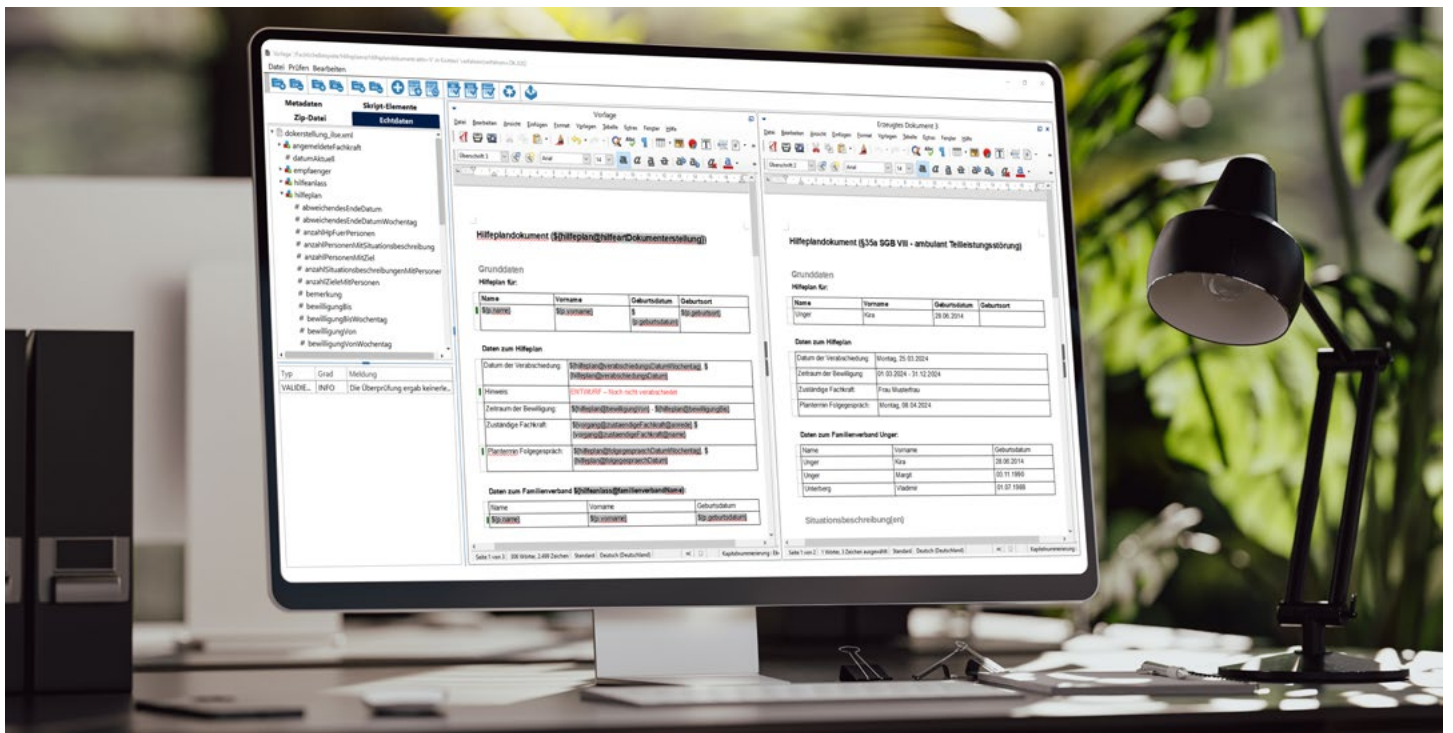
Datei Prüfen Bearbeiten

Metadaten
Skript-Elemente
Zip-Datei
Echtdaten

dokerstellung_ibe.xml
angemeldeteFachkraft
datumAktuell
empfaenger
hilfeanlass
hilfeplan
abweichendesEndeDatum
abweichendesEndeDatumWochentag
anzahlHpFuerPersonen
anzahlPersonenMitSituationsbeschreibung
anzahlPersonenMitZiel
anzahlSituationsbeschreibungenMitPersonen
anzahlZieleMitPersonen
bemerkung
bewilligungBis
bewilligungBisWochentag
bewilligungVon
bewilligungVonWochentag

| Typ | Grad | Meldung |
|---|---|---|
| VALIDIE... | INFO | Die Überprüfung ergab keinerle... |

Vorlage

Hilfeplandokument ($(hilfeplan@hilfeartDokumenterstellung))

Grunddaten
Hilfeplan für:

| Name | Vorname | Geburtsdatum | Geburtsort |
|---|---|---|---|
| $(p.name) | $(p.vorname) | $(p.geburtsdatum) | $(p.geburtsort) |

Daten zum Hilfeplan

| Datum der Verabschiedung: | $(hilfeplan@verabschiedungsDatumWochentag), $(hilfeplan@verabschiedungsDatum) |
|---|---|
| Hinweis: | ENTWURF – noch nicht verabschiedet |
| Zeitraum der Bewilligung: | $(hilfeplan@bewilligungVon) - $(hilfeplan@bewilligungBis) |
| Zuständige Fachkraft: | $(vorgang@zustaendigeFachkraft@anrede) $(vorgang@zustaendigeFachkraft@name) |
| Planteermin Folgegespräch: | $(hilfeplan@folgegespraechDatumWochentag), $(hilfeplan@folgegespraechDatum) |

Daten zum Familienverband $(hilfeanlass@familienverbandName)

| Name | Vorname | Geburtsdatum |
|---|---|---|
| $(p.name) | $(p.vorname) | $(p.geburtsdatum) |

Erzeugtes Dokument 1

Hilfeplandokument (§35a SGB VIII - ambulant Teilleistungsstörung)

Grunddaten
Hilfeplan für:

| Name | Vorname | Geburtsdatum | Geburtsort |
|---|---|---|---|
| Unger | Kira | 28.06.2014 | |

Daten zum Hilfeplan

| Datum der Verabschiedung: | Montag, 25.03.2024 |
|---|---|
| Zeitraum der Bewilligung: | 01.03.2024 - 31.12.2024 |
| Zuständige Fachkraft: | Frau Musterfrau |
| Planteermin Folgegespräch: | Montag, 08.04.2024 |

Daten zum Familienverband Unger:

| Name | Vorname | Geburtsdatum |
|---|---|---|
| Unger | Kira | 28.06.2014 |
| Unger | Margit | 03.11.1990 |
| Unterberg | Vladimir | 01.07.1988 |

Situationsbeschreibung(en)